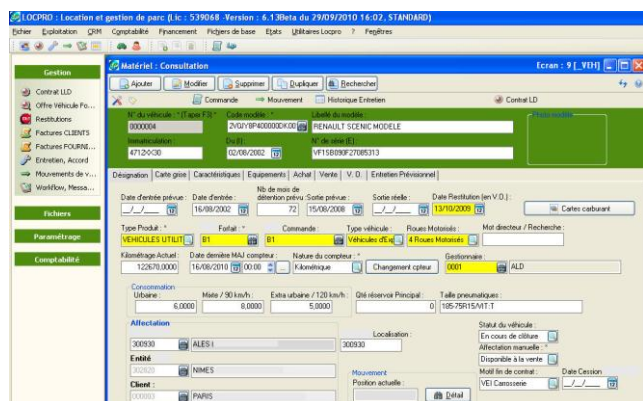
LOCPRO : Location et gestion de parc (Lic : 539068 -Version : 6.13Beta du 29/09/2010 16:02, STANDARD)

Fichier Exploitation CRM Comptabilité Financement Fichiers de base Etats Utilitaires Locpro ? Fenêtres

Gestion

Contrat LLD
Offre Véhicule Fo...
Restitutions
Factures CLIENTS
Factures FOURNI...
Entretien, Accord
Mouvements de v...
Workflow, Messa...

Fichiers

Paramétrage

Comptabilité

Matériel : Consultation

Ecran : 9 [_VEH]

Ajouter | Modifier | Supprimer | Dupliquer | Rechercher

Commande → Mouvement | Historique Entretien | Contrat LD

N° du véhicule : * [Taper F3] | Code modèle : * | Libellé du modèle : | Photo modèle
0000004 | 2V02Y8P400000DK00 | RENAULT SCENIC MODELE
Immatriculation : | Du (B) : | N° de série (E) :
4712-D-30 | 02/08/2002 | VF1SB090F27085313

Désignation | Carte grise | Caractéristiques | Equipements | Achat | Vente | V. O. | Entretien Prévisionnel

Date d'entrée prévue : | Date d'entrée : | Nb de mois de détention prévu | Sortie prévue : | Sortie réelle : | Date Restitution (en V.D.) :
__/__/____ | 16/08/2002 | 72 | 15/08/2008 | __/__/____ | 13/10/2009 | Cartes carburant

Type Produit : * | Forfait : * | Commande : | Type véhicule : | Roues Motorisées : | Mot directeur / Recherche :
VEHICULES UTILIT | B1 | B1 | Véhicules d'Ex | 4 Roues Motorisées

Kilométrage Actuel : | Date dernière MAJ compteur : | Nature du compteur : *
122670,000 | 16/08/2010 | 00:00 | Kilométrique | Changement cpteur | Gestionnaire : 0001 | ALD

Consommation
Urbaine : | Mixte / 90 km/h : | Extra urbaine / 120 km/h : | Qté réservoir Principal : | Taille pneumatiques :
6,0000 | 8,0000 | 5,0000 | 0 | 185-75R15/VIT:T

Affectation
300930 | ALES I | Localisation : 300930
Entité
302820 | NIMES
Client :
000003 | PARIS

Statut du véhicule :
En cours de clôture
Affectation manuelle :
Disponible à la vente
Motif fin de contrat : | Date Cession
VEI Carosserie | __/__/____

Mouvement
Position actuelle :
Détail